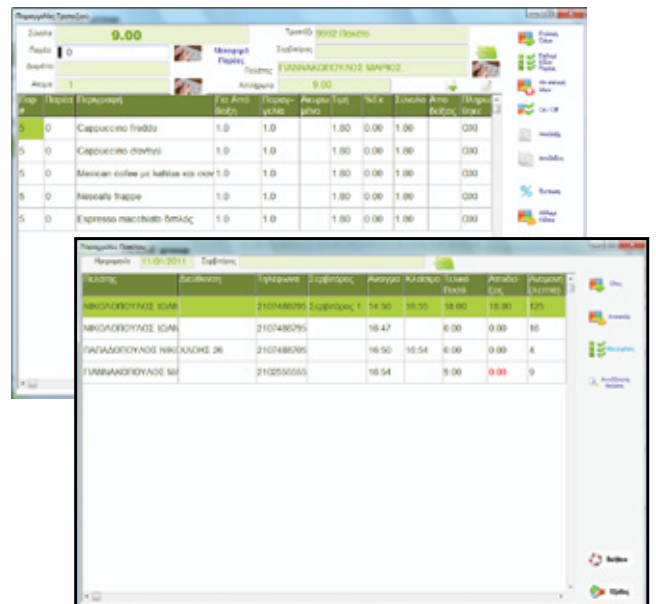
Παραγγελίες Τραπεζιού

Σύνολο 9.00
Πληρ/ζω 0
Διαφέρει
Ατομα 1
Μεταφορά Παρ/ας
Τραπέζι 9002 Πακέτο
Σερβιτόρος
Πελάτης ΓΙΑΝΝΑΚΟΠΟΥΛΟΣ ΜΑΡΚΟΣ
Απόδειξη 9.00

| Παρ # | Ποσότ | Περιγραφή | Για Απόδειξη | Παραγγελία | Ακυρωμένο | Τιμή | %Εκ | Σύνολο | Απο Δείξης | Πληρωθείς |
|---|---|---|---|---|---|---|---|---|---|---|
| 5 | 0 | Cappuccino freddo | 1.0 | 1.0 | | 1.80 | 0.00 | 1.80 | | 000 |
| 5 | 0 | Cappuccino σκέτος | 1.0 | 1.0 | | 1.80 | 0.00 | 1.80 | | 000 |
| 5 | 0 | Mexican coffee με kahlua και σαν | 1.0 | 1.0 | | 1.80 | 0.00 | 1.80 | | 000 |
| 5 | 0 | Nescafe frappe | 1.0 | 1.0 | | 1.80 | 0.00 | 1.80 | | 000 |
| 5 | 0 | Espresso macchiato διπλός | 1.0 | 1.0 | | 1.80 | 0.00 | 1.80 | | 000 |

On-Off
Έκπτωση

Παραγγελίες Πακέτου
Ημερομηνία 11/01/2011 Σερβιτόρος

| Πελάτης | Διεύθυνση | Τηλέφωνα | Σερβιτόρος | Άνοιγμα | Κλείσιμο | Τελικό Ποσό | Απόδοση | Αναμονή (λεπτά) |
|---|---|---|---|---|---|---|---|---|
| ΝΙΚΟΛΟΠΟΥΛΟΣ ΙΩΑΝ | | 2107480795 | Σερβιτόρος 1 | 14:50 | 16:55 | 18.00 | 18.00 | 125 |
| ΝΙΚΟΛΟΠΟΥΛΟΣ ΙΩΑΝ | | 2107480795 | | 16:47 | | 6.00 | 0.00 | 16 |
| ΠΑΠΑΔΟΠΟΥΛΟΣ ΝΙΚ | ΟΛΟΗΣ 26 | 2107488765 | | 16:50 | 16:54 | 6.00 | 0.00 | 4 |
| ΓΙΑΝΝΑΚΟΠΟΥΛΟΣ ΜΑ | | 2102550555 | | 16:54 | | 9.00 | 0.00 | 9 |

Όλες
Ανοικτές
Βοήθεια
Έξοδος